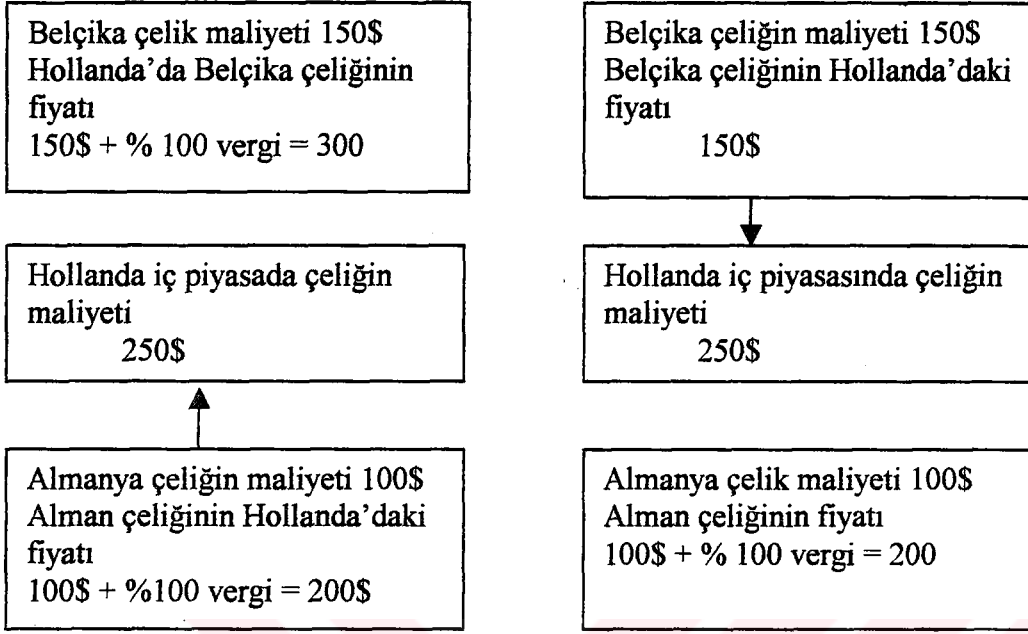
Belçika çelik maliyeti 150$
Hollanda'da Belçika çeliğinin fiyatı
150$ + % 100 vergi = 300

Hollanda iç piyasada çeliğin maliyeti
250$

Almanya çeliğin maliyeti 100$
Alman çeliğinin Hollanda'daki fiyatı
100$ + %100 vergi = 200$

Belçika çeliğin maliyeti 150$
Belçika çeliğinin Hollanda'daki fiyatı
150$

Hollanda iç piyasasında çeliğin maliyeti
250$

Almanya çelik maliyeti 100$
Alman çeliğinin fiyatı
100$ + % 100 vergi = 200